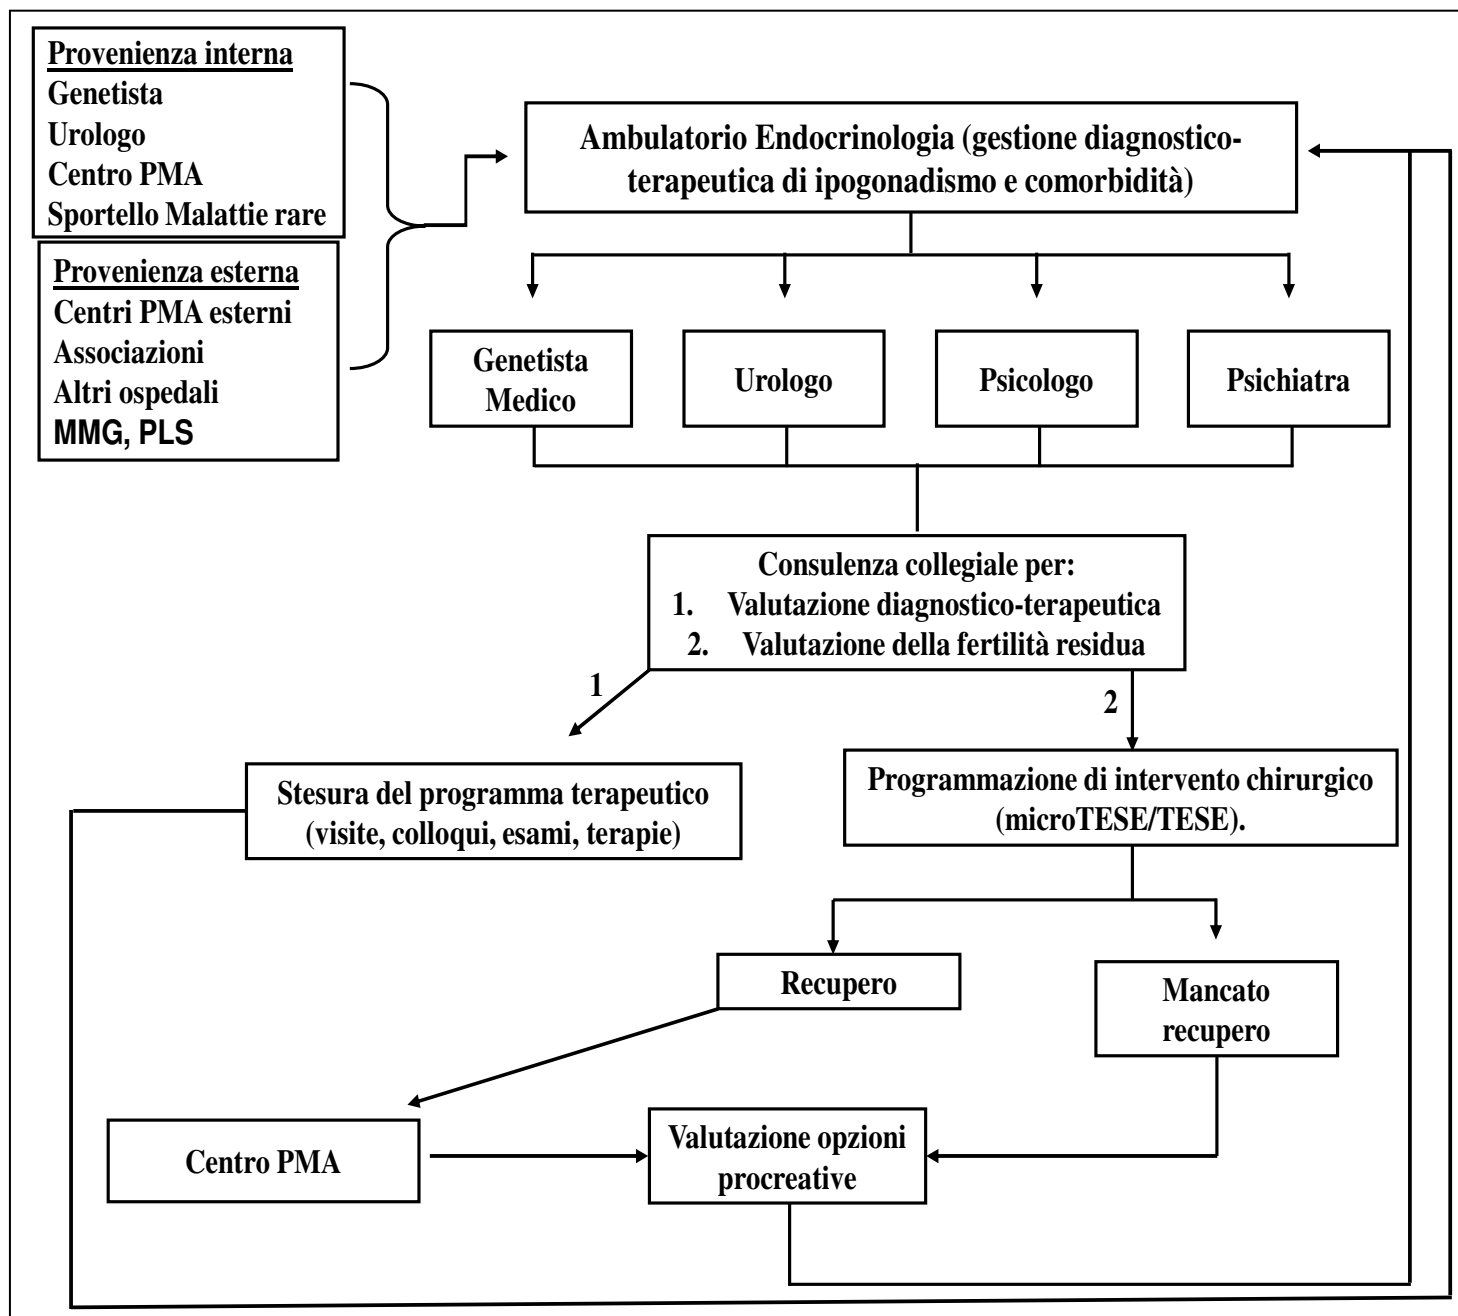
Provenienza interna
Genetista
Urologo
Centro PMA
Sportello Malattie rare

Provenienza esterna
Centri PMA esterni
Associazioni
Altri ospedali
MMG, PLS

Ambulatorio Endocrinologia (gestione diagnostico-terapeutica di ipogonadismo e comorbidità)

Genetista Medico

Urologo

Psicologo

Psichiatra

Consulenza collegiale per:
1. Valutazione diagnostico-terapeutica
2. Valutazione della fertilità residua

1

2

Stesura del programma terapeutico (visite, colloqui, esami, terapie)

Programmazione di intervento chirurgico (microTESE/TESE).

Recupero

Mancato recupero

Centro PMA

Valutazione opzioni procreative